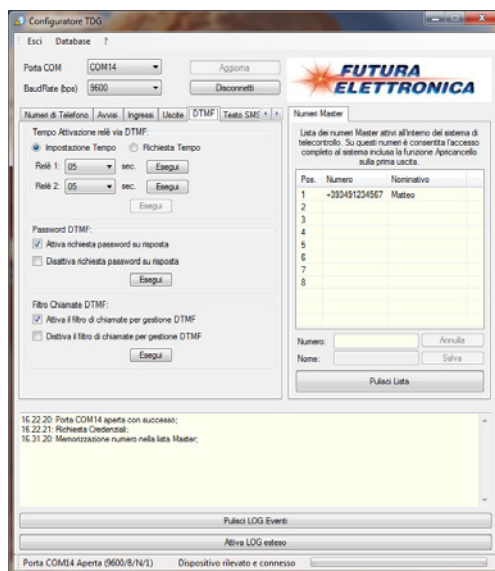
Configuratore TDG

Esci Database ?

Porta COM COM14
BaudRate (bps) 9600
Aggiorna
Disconnetti

FUTURA ELETTRONICA

Numeri di Telefono | Avvisi | Ingressi | Uscite | DTMF | Testo SMS

Tempo Attivazione relè via DTMF:
Impostazione Tempo Richiesta Tempo
Relè 1: 05 sec. Esegui
Relè 2: 05 sec. Esegui
Esegui

Password DTMF:
Attiva richiesta password su risposta
Disattiva richiesta password su risposta
Esegui

Filtro Chiamate DTMF:
Attiva il filtro di chiamate per gestione DTMF
Disttiva il filtro di chiamate per gestione DTMF
Esegui

Numeri Master

Lista dei numeri Master attivi all'interno del sistema di telecontrollo. Su questi numeri è consentita l'accesso completo al sistema incluso la funzione Apricancello sulla prima uscita.

| Pos. | Numero | Nominativo |
|---|---|---|
| 1 | +393491234567 | Matteo |
| 2 | | |
| 3 | | |
| 4 | | |
| 5 | | |
| 6 | | |
| 7 | | |
| 8 | | |

Numero: Annulla
Nome: Salva
Pulisci Lista

16.22.20: Porta COM14 aperta con successo;
16.22.21: Richiesta Credenziali;
16.31.20: Memorizzazione numero nella lista Master;

Pulisci LOG Eventi
Attiva LOG esteso

Porta COM14 Aperta (9600/8/N/1) Dispositivo rilevato e connesso